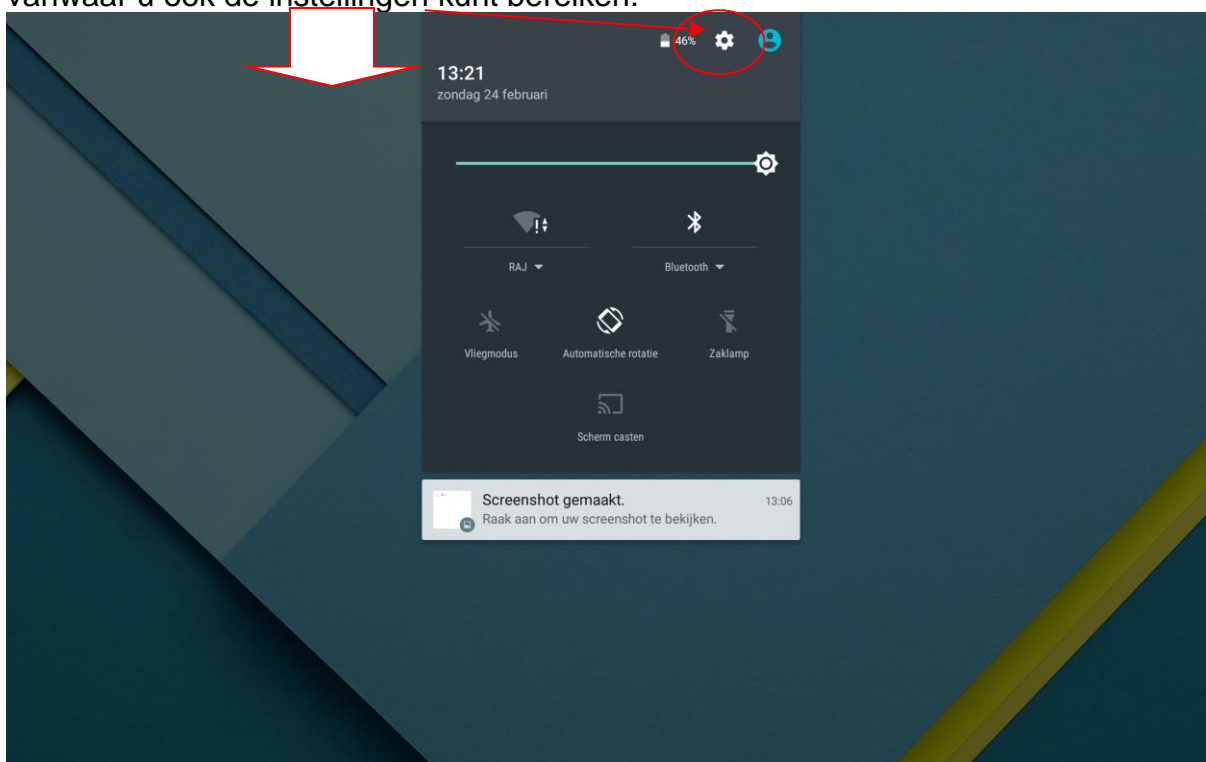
vanwaar u ook de instellingen kunt bereiken.

46%

13:21
zondag 24 februari

RAJ

Bluetooth

Vliegmodus

Automatische rotatie

Zaklamp

Scherm casten

Screenshot gemaakt.
13:06
Raak aan om uw screenshot te bekijken.